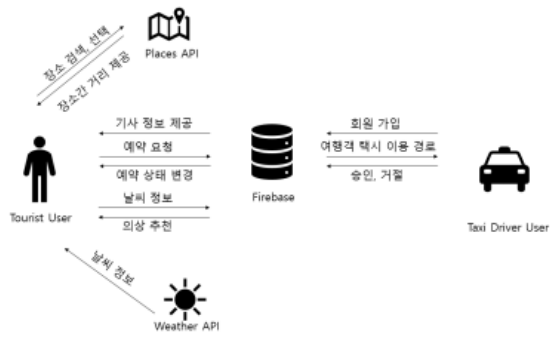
장소 검색, 선택

장소간 거리 제공

Places API

기사 정보 제공

예약 요청

예약 상태 변경

날씨 정보

의상 추천

Tourist User

Firebase

회원 가입

여행객 택시 이용 경로

승인, 거절

Taxi Driver User

날씨 정보

Weather API